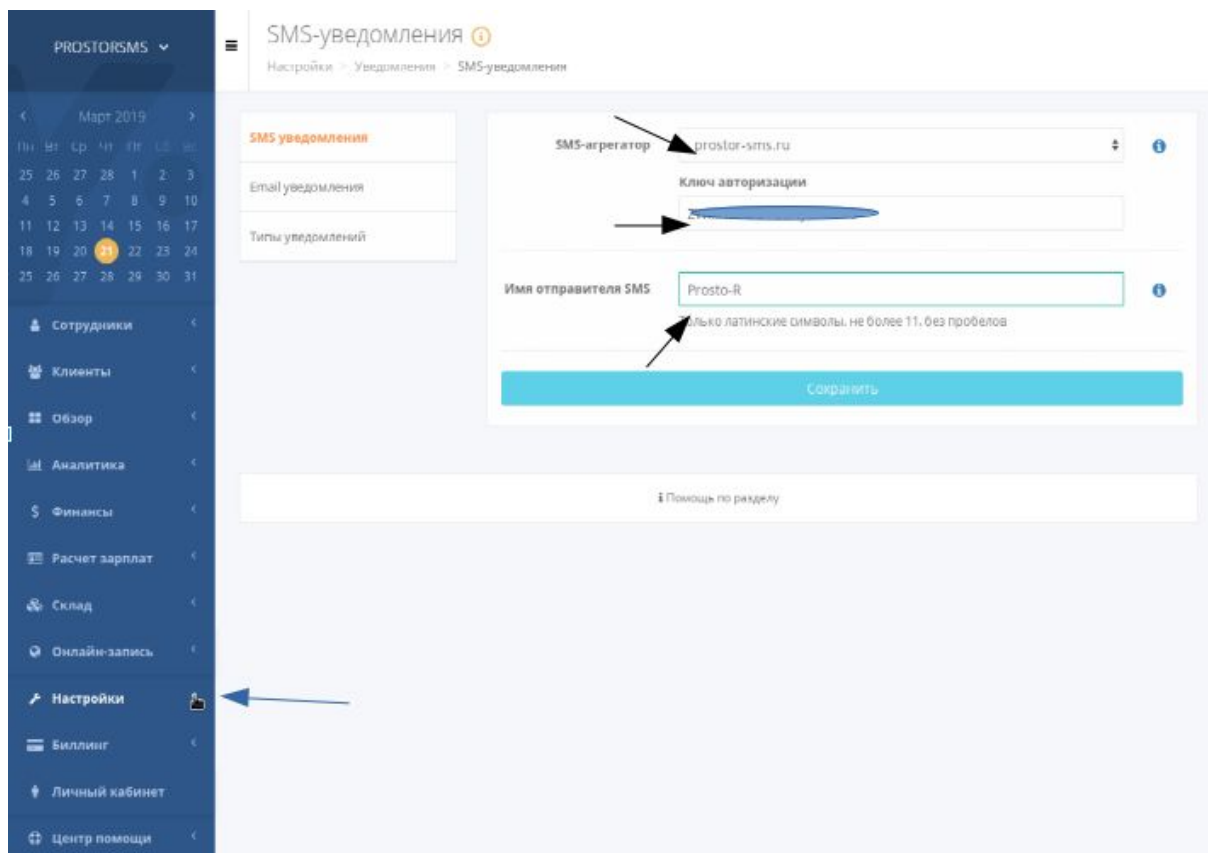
PROSTORSMS ⌄

Март 2019

Пн Вт Ср Чт Пт Сб Вс
25 26 27 28 1 2 3
4 5 6 7 8 9 10
11 12 13 14 15 16 17
18 19 20 21 22 23 24
25 26 27 28 29 30 31

Сотрудники
Клиенты
Обзор
Аналитика
Финансы
Расчет зарплат
Склад
Онлайн-запись
Настройки
Биллинг
Личный кабинет
Центр помощи

SMS-уведомления

Настройки > Уведомления > SMS-уведомления

SMS уведомления
Email уведомления
Типы уведомлений

SMS-агрегатор prostor-sms.ru

Ключ авторизации

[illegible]

Имя отправителя SMS Prosto-R

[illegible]лько латинские символы, не более 11, без пробелов

Сохранить

Помощь по разделу